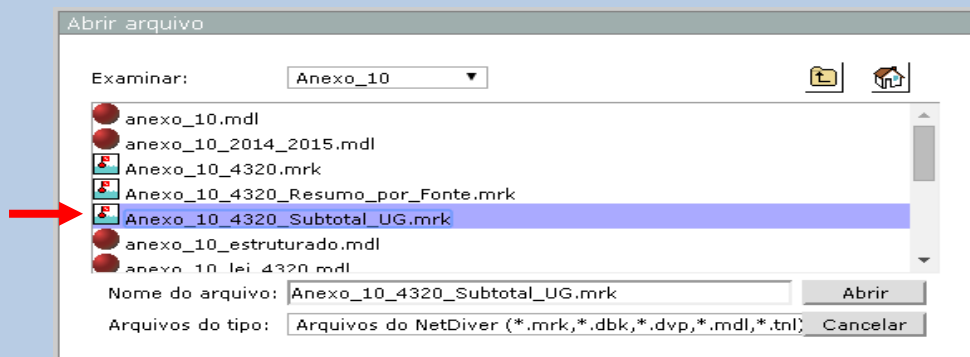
Abrir arquivo

Examinar: Anexo_10

anexo_10.mdl
anexo_10_2014_2015.mdl
Anexo_10_4320.mrk
Anexo_10_4320_Resumo_por_Fonte.mrk
Anexo_10_4320_Subtotal_UG.mrk
anexo_10_estruturado.mdl
anexo_10_lei_4320.mdl

Nome do arquivo: Anexo_10_4320_Subtotal_UG.mrk
Abrir
Arquivos do tipo: Arquivos do NetDiver (*.mrk,*.dbk,*.dvp,*.mdl,*.tnl)
Cancelar